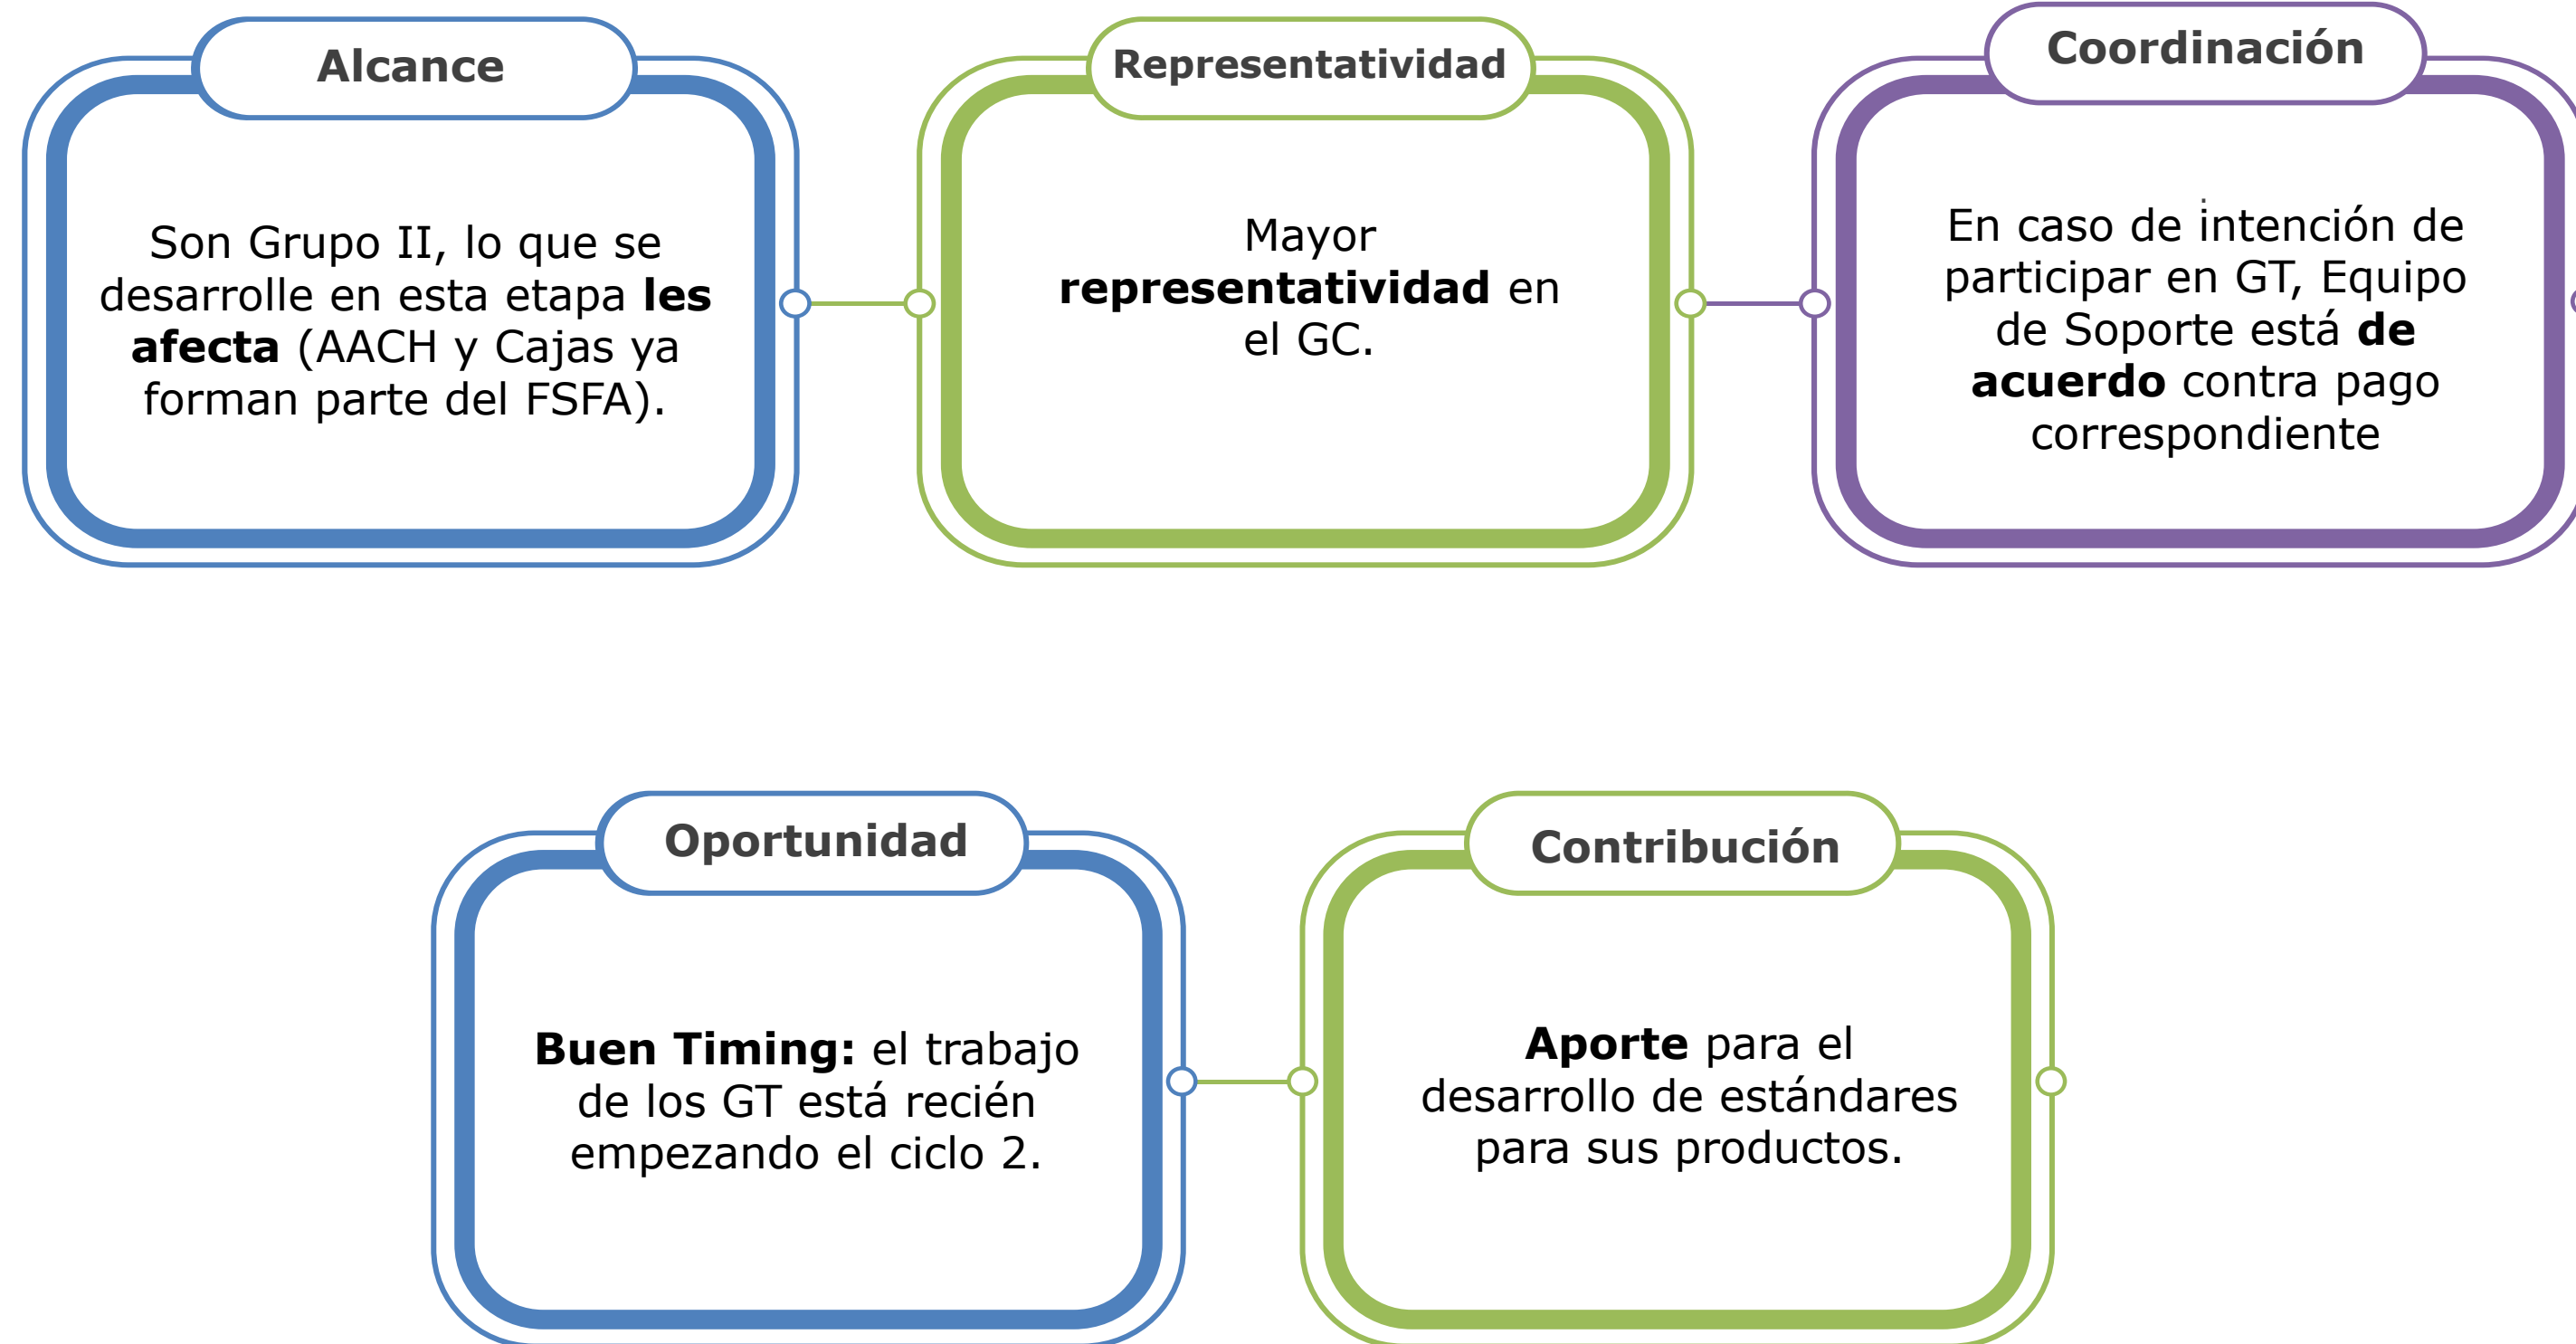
Alcance

Son Grupo II, lo que se desarrolle en esta etapa **les afecta** (AACH y Cajas ya forman parte del FSFA).

Representatividad

Mayor **representatividad** en el GC.

Coordinación

En caso de intención de participar en GT, Equipo de Soporte está **de acuerdo** contra pago correspondiente

Oportunidad

**Buen Timing:** el trabajo de los GT está recién empezando el ciclo 2.

Contribución

**Aporte** para el desarrollo de estándares para sus productos.